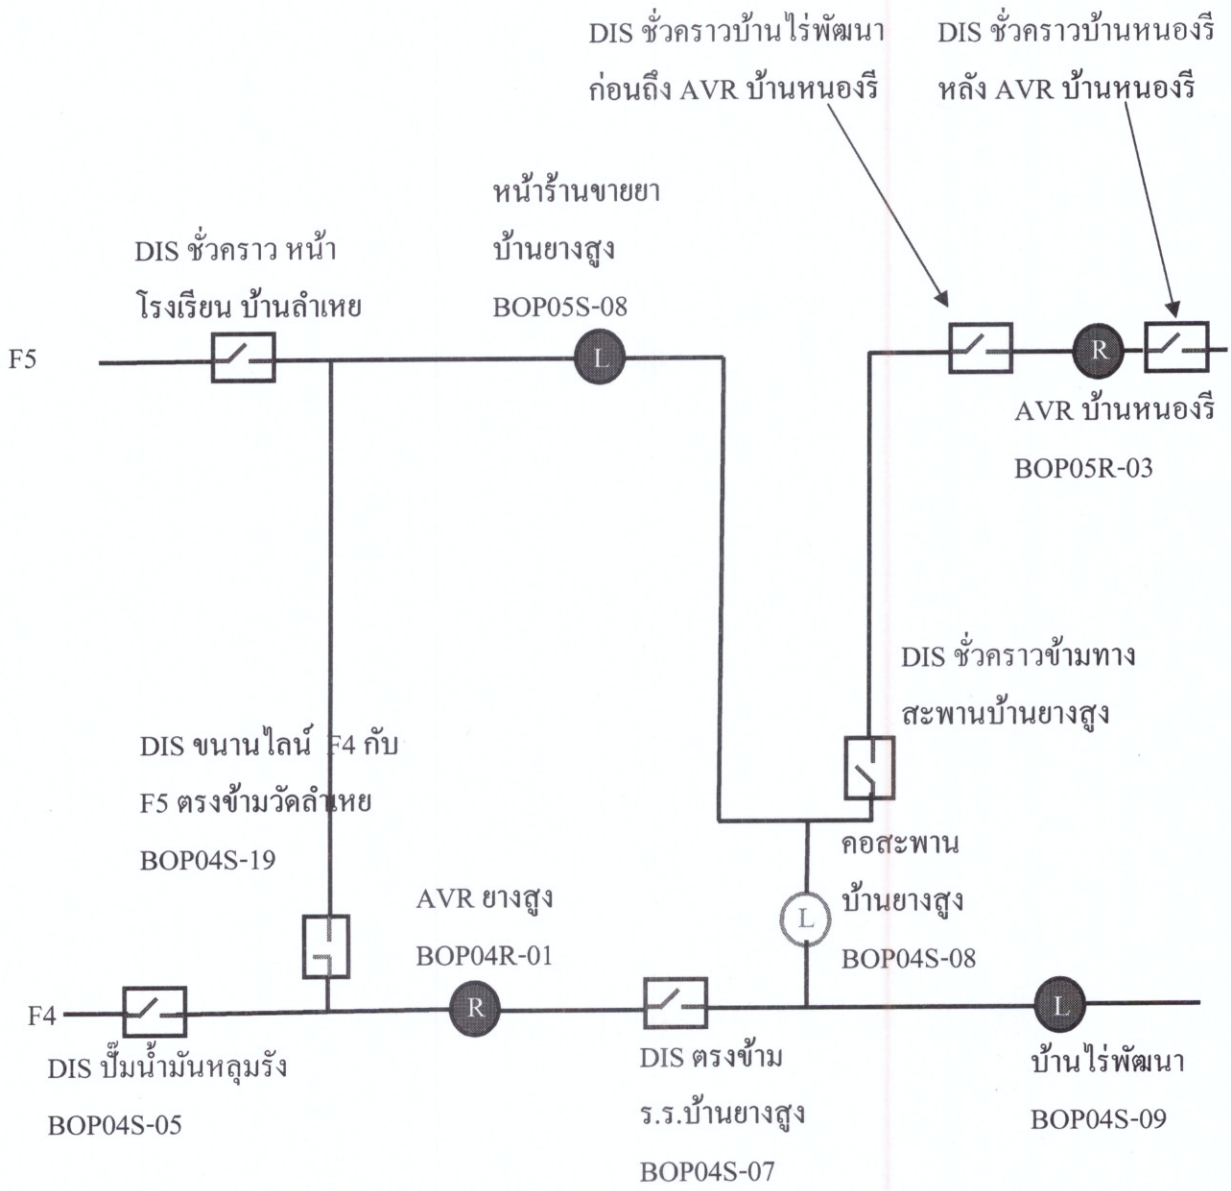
DIS ชั่วคราวบ้านไร่พัฒนา ก่อนถึง AVR บ้านหนองรี

DIS ชั่วคราวบ้านหนองรี หลัง AVR บ้านหนองรี

หน้าร้านขายยา บ้านยางสูง BOP05S-08

DIS ชั่วคราว หน้า โรงเรียน บ้านลำเหย

F5

L

R

AVR บ้านหนองรี BOP05R-03

DIS ชั่วคราวข้ามทาง สะพานบ้านยางสูง

DIS ขนานไลน์ F4 กับ F5 ตรงข้ามวัดลำเหย BOP04S-19

คอสะพาน บ้านยางสูง BOP04S-08

AVR ยางสูง BOP04R-01

L

F4

R

L

DIS ปั๊มน้ำมันหลุมรัง BOP04S-05

DIS ตรงข้าม ร.ร.บ้านยางสูง BOP04S-07

บ้านไร่พัฒนา BOP04S-09